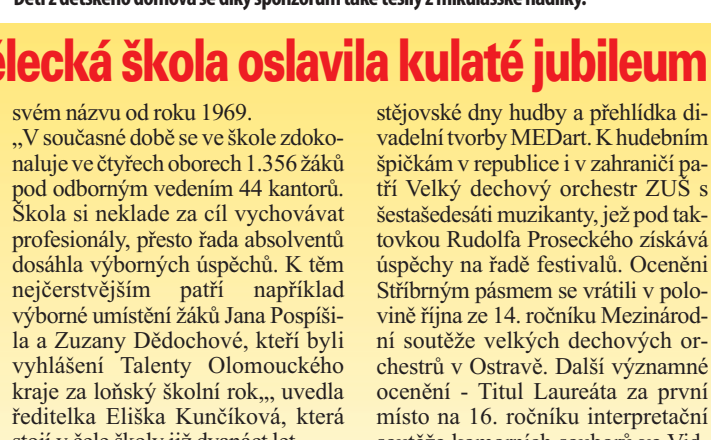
Děti z dětského domova se díky sponzorům také těšily z mikulášské nadílky.

élecká škola oslavila kulaté jubileum

svém názvu od roku 1969.

„V současné době se ve škole zdokonaluje ve čtyřech oborech 1.356 žáků pod odborným vedením 44 kantorů. Škola si neklade za cíl vychovávat profesionály, přesto řada absolventů dosáhla výborných úspěchů. K těm nejčerstvějším patří například výborné umístění žáků Jana Pospíšila a Zuzany Dědochové, kteří byli vyhlášení Talenty Olomouckého kraje za loňský školní rok„, uvedla ředitelka Eliška Kunčíková, která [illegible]

stějovské dny hudby a přehlídka divadelní tvorby MEDart. K hudebním špičkám v republice i v zahraničí patří Velký dechový orchestr ZUŠ s šestašedesáti muzikanty, jež pod taktovkou Rudolfa Proseckého získává úspěchy na řadě festivalů. Oceněni Stříbrným pásmem se vrátili v polovině října ze 14. ročníku Mezinárodní soutěže velkých dechových orchestrů v Ostravě. Další významné ocenění - Titul Laureáta za první místo na 16. ročníku interpretační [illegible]